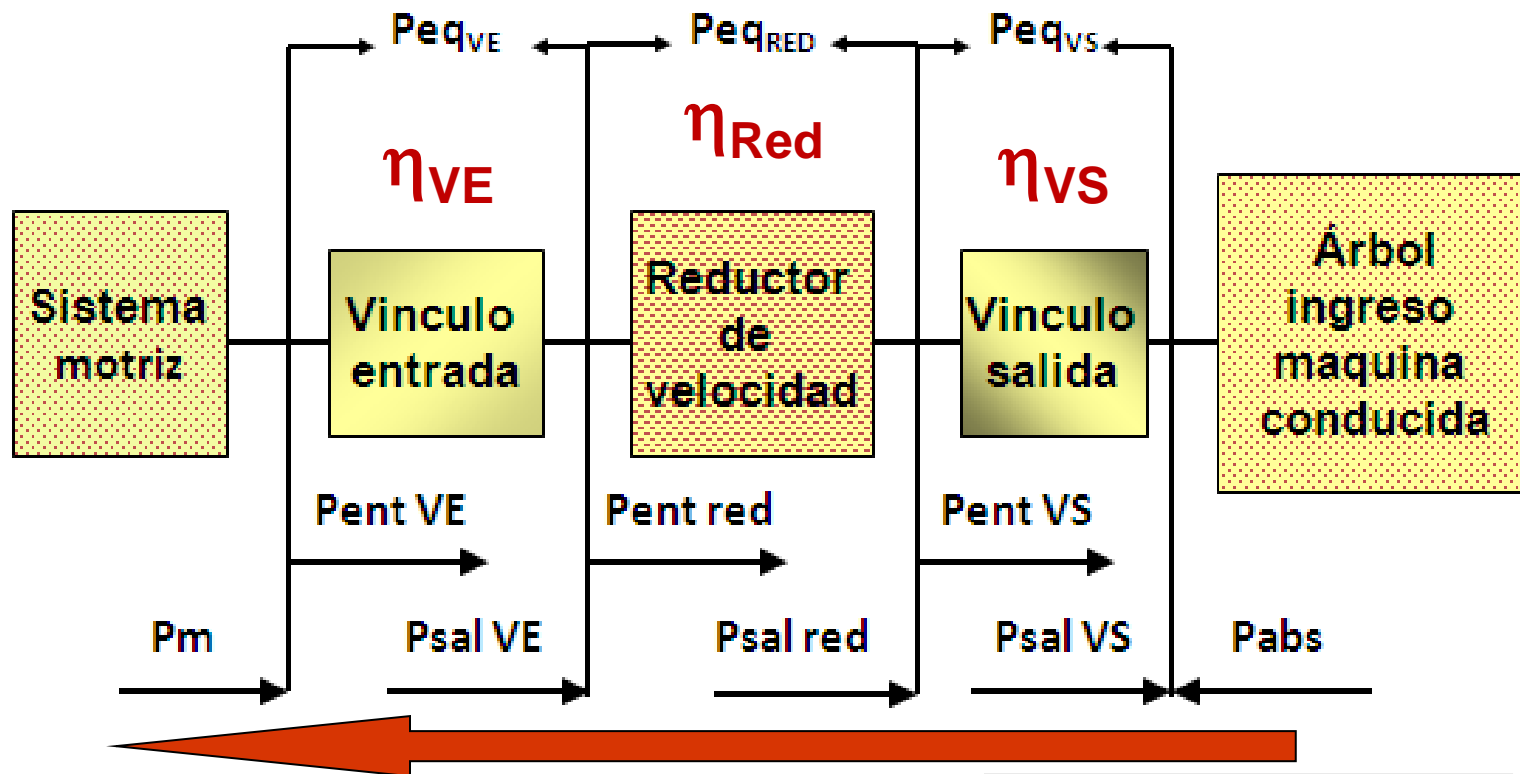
$Peq_{VE}$ $Peq_{RED}$ $Peq_{VS}$

$\eta_{VE}$ $\eta_{Red}$ $\eta_{VS}$

Sistema motriz

Vinculo entrada

Reductor de velocidad

Vinculo salida

Árbol ingreso maquina conducida

Pent VE Pent red Pent VS

Pm Psal VE Psal red Psal VS Pabs